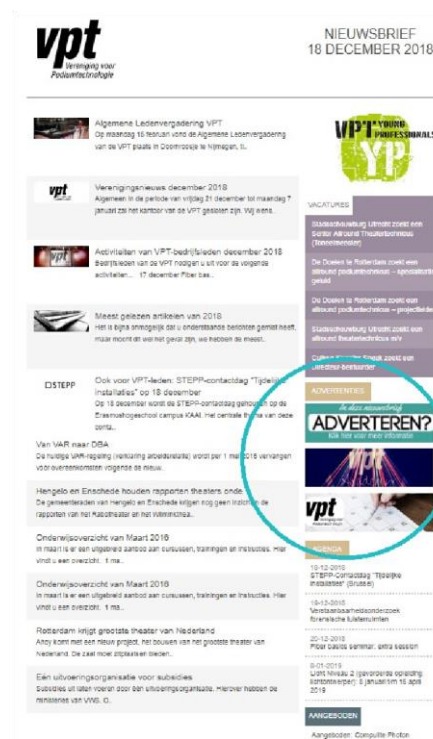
vpt
Vereniging voor Podiumtechnologie

NIEUWSBRIEF
18 DECEMBER 2018

Algemene Ledenvergadering VPT
Op maandag 18 februari vond de Algemene Ledenvergadering van de VPT plaats in Doornroosje te Nijmegen. Ti...

vpt
Verenigingsnieuws december 2018
Algemeen In de periode van vrijdag 21 december tot maandag 7 januari zal het kantoor van de VPT gesloten zijn. Wij wens...

Activiteiten van VPT-bedrijfsleden december 2018
Bedrijfsleden van de VPT nodigen u uit voor de volgende activiteiten... 17 december Fiber bas...

Meest gelezen artikelen van 2018
Het is bijna onmogelijk dat u onderstaande berichten gemist heeft, maar mocht dit wel het geval zijn, die hebben de meest...

STEPP
Ook voor VPT-leden: STEPP-contactdag "Tijdelijke installaties" op 18 december
Op 18 december wordt de STEPP-contactdag gehouden op de Erasmushogeschool campus KAAI. Het centrale thema van deze conta...

Van VAR naar DBA
De huidige VAR-regeling (verklaring arbeidsrelatie) wordt per 1 mei 2016 vervangen voor overeenkomsten volgende de nieuw...

Hengelo en Enschede houden rapporten theaters onder...
De gemeenteraden van Hengelo en Enschede krijgen nog geen inzicht in de rapporten van het Rabotheater en het Wilminktheaa...

Onderwijsoverzicht van Maart 2016
In maart is er een uitgebreid aanbod aan cursussen, trainingen en instructies. Hier vindt u een overzicht. 1 ma...

Onderwijsoverzicht van Maart 2016
In maart is er een uitgebreid aanbod aan cursussen, trainingen en instructies. Hier vindt u een overzicht. 1 ma...

Rotterdam krijgt grootste theater van Nederland
Ahoy komt met een nieuw project, het bouwen van het grootste theater van Nederland. De zaal moet zitplaatsen bieden...

Eén uitvoeringsorganisatie voor subsidies
Subsidies uit fondsen voor een uitvoeringsorganisatie. Hierover hebben de ministeries van VWS, O...

VPT YOUNG PROFESSIONALS
YP

VACATURES
Stadsschouwburg Utrecht zoekt een Senior Allround Theatertechnicus (Toneelmeester)
De Doelen in Rotterdam zoekt een allround podiumtechnicus – specialisatie geluid
De Doelen in Rotterdam zoekt een allround podiumtechnicus – projectleider
Stadsschouwburg Utrecht zoekt een allround theatertechnicus m/v
Cultuurcentrum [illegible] zoekt een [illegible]

ADVERTENTIES
In deze nieuwsbrief
ADVERTEREN?
Klik hier voor meer informatie

vpt
Vereniging voor Podiumtechnologie

AGENDA
18-12-2018
STEPP-Contactdag "Tijdelijke installaties" (Brussel)
19-12-2018
Verstaanbaarheidsonderzoek forensische luisterruimten
20-12-2018
Fiber basics seminar, extra sessie
8-01-2019
Licht Niveau 2 (gevorderde opleiding lichttechnieker) 8 januari tot 16 april 2019

AANGEBODEN
Aangeboden: Complete Photon